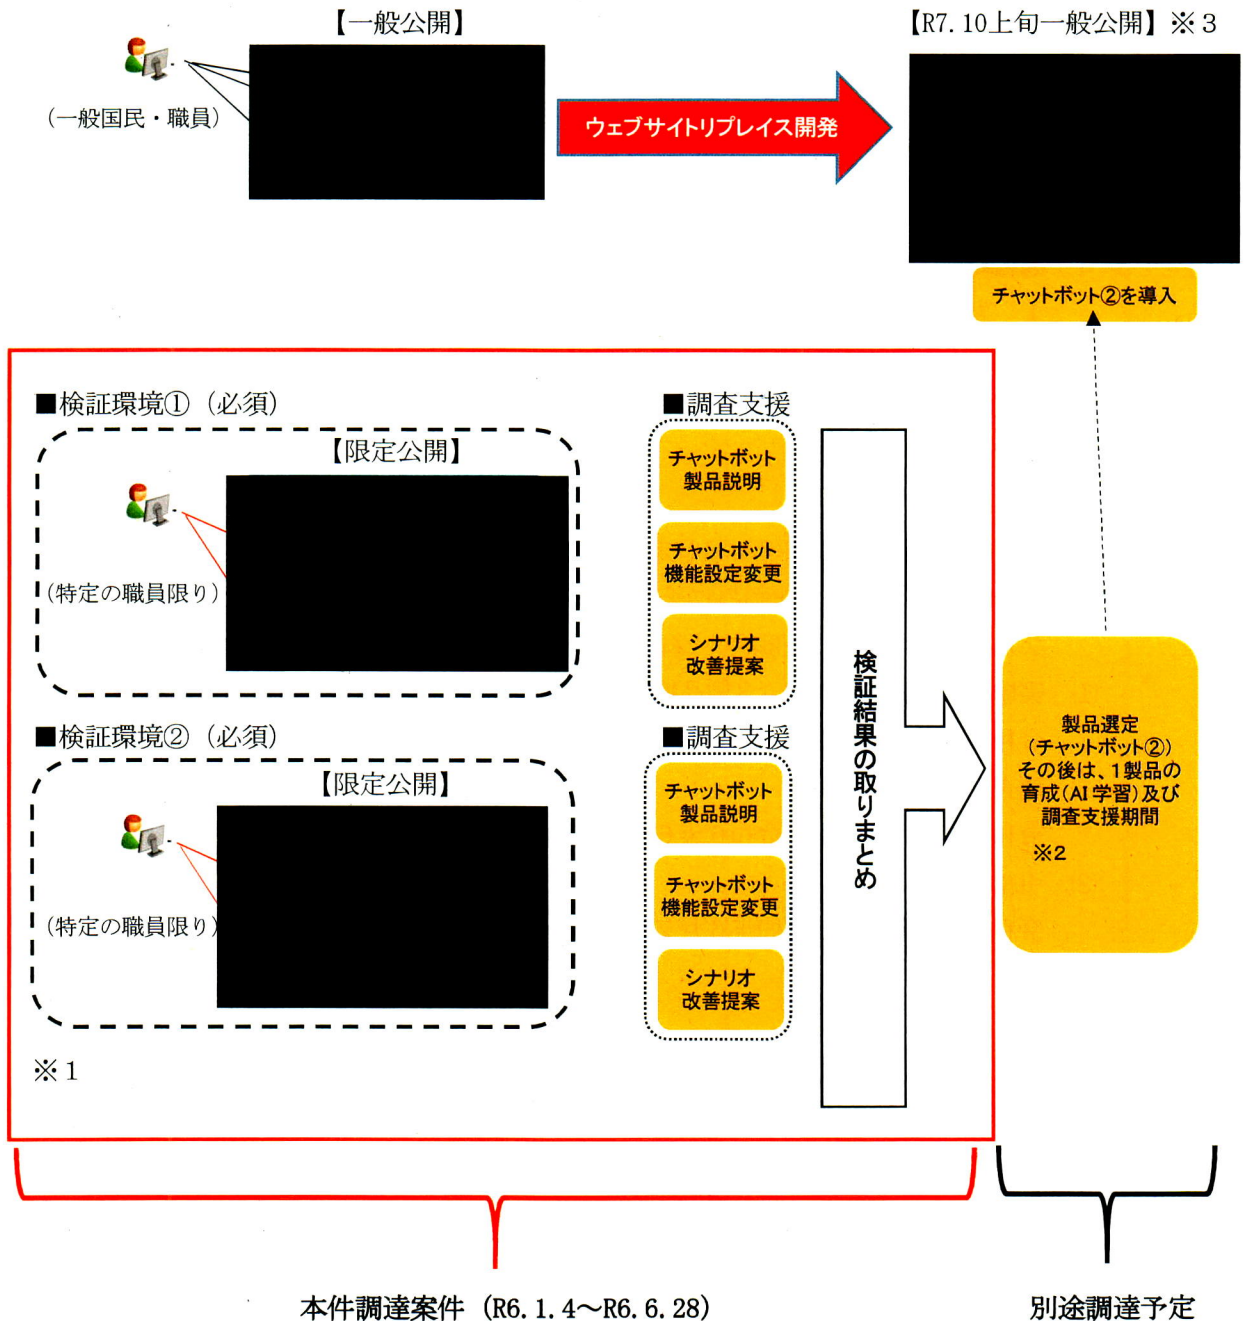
【一般公開】

（一般国民・職員）

ウェブサイトリプレイス開発

【R7. 10上旬一般公開】※3

チャットボット②を導入

■検証環境①（必須）

【限定公開】

（特定の職員限り）

■調査支援

チャットボット製品説明

チャットボット機能設定変更

シナリオ改善提案

■検証環境②（必須）

【限定公開】

（特定の職員限り）

■調査支援

チャットボット製品説明

チャットボット機能設定変更

シナリオ改善提案

検証結果の取りまとめ

製品選定（チャットボット②）その後は、1製品の育成(AI学習)及び調査支援期間

※2

※1

本件調達案件（R6. 1. 4～R6. 6. 28）

別途調達予定